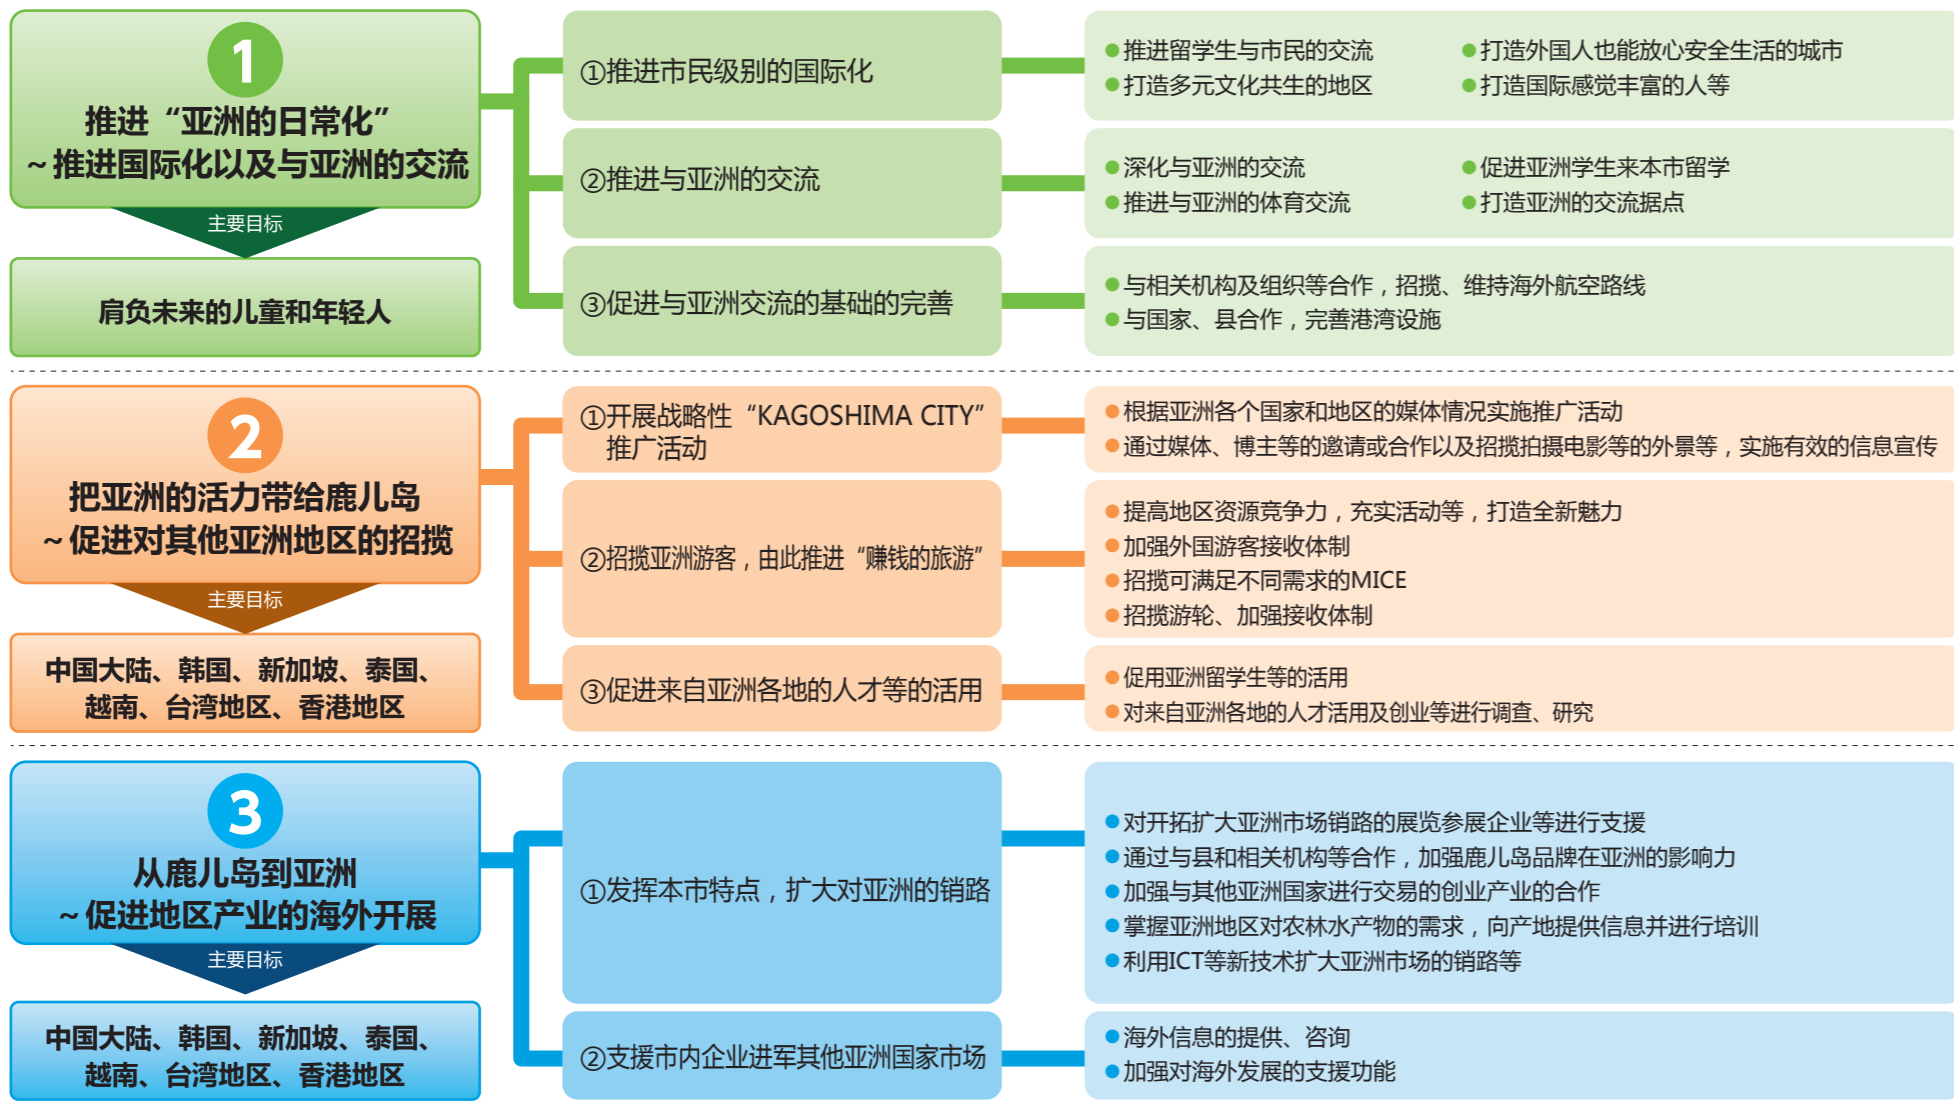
1

推进“亚洲的日常化”
~推进国际化以及与亚洲的交流

主要目标

肩负未来的儿童和年轻人

①推进市民级别的国际化

●推进留学生与市民的交流
●打造外国人也能放心安全生活的城市
●打造多元文化共生的地区
●打造国际感觉丰富的人等

②推进与亚洲的交流

●深化与亚洲的交流
●促进亚洲学生来本市留学
●推进与亚洲的体育交流
●打造亚洲的交流据点

③促进与亚洲交流的基础的完善

●与相关机构及组织等合作，招揽、维持海外航空路线
●与国家、县合作，完善港湾设施

2

把亚洲的活力带给鹿儿岛
~促进对其他亚洲地区的招揽

主要目标

中国大陆、韩国、新加坡、泰国、越南、台湾地区、香港地区

①开展战略性“KAGOSHIMA CITY”推广活动

●根据亚洲各个国家和地区的媒体情况实施推广活动
●通过媒体、博主等的邀请或合作以及招揽拍摄电影等的外景等，实施有效的信息宣传

②招揽亚洲游客，由此推进“赚钱的旅游”

●提高地区资源竞争力，充实活动等，打造全新魅力
●加强外国游客接收体制
●招揽可满足不同需求的MICE
●招揽游轮、加强接收体制

③促进来自亚洲各地的人才等的活用

●促用亚洲留学生等的活用
●对来自亚洲各地的人才活用及创业等进行调查、研究

3

从鹿儿岛到亚洲
~促进地区产业的海外开展

主要目标

中国大陆、韩国、新加坡、泰国、越南、台湾地区、香港地区

①发挥本市特点，扩大对亚洲的销路

●对开拓扩大亚洲市场销路的展览参展企业等进行支援
●通过与县和相关机构等合作，加强鹿儿岛品牌在亚洲的影响力
●加强与其他亚洲国家进行交易的创业产业的合作
●掌握亚洲地区对农林水产物的需求，向产地提供信息并进行培训
●利用ICT等新技术扩大亚洲市场的销路等

②支援市内企业进军其他亚洲国家市场

●海外信息的提供、咨询
●加强对海外发展的支援功能